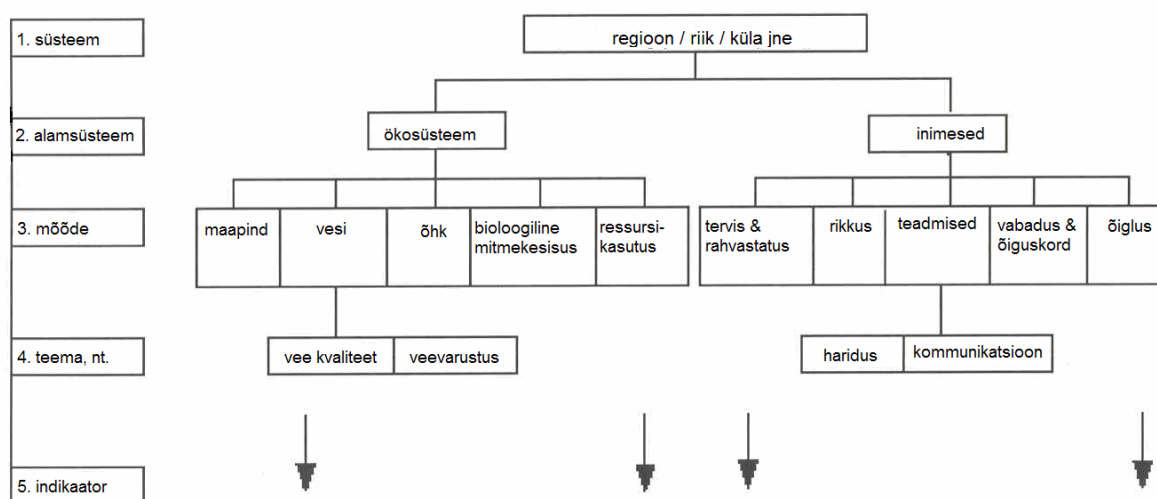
1. süsteem

regioon / riik / küla jne

2. alamsüsteem

ökosüsteem

inimesed

3. mõõde

maapind

vesi

õhk

bioloogiline mitmekesisus

ressursikasutus

tervis & rahvastatus

rikkus

teadmised

vabadus & õiguskord

õiglus

4. teema, nt.

vee kvaliteet

veevarustus

haridus

kommunikatsioon

5. indikaator